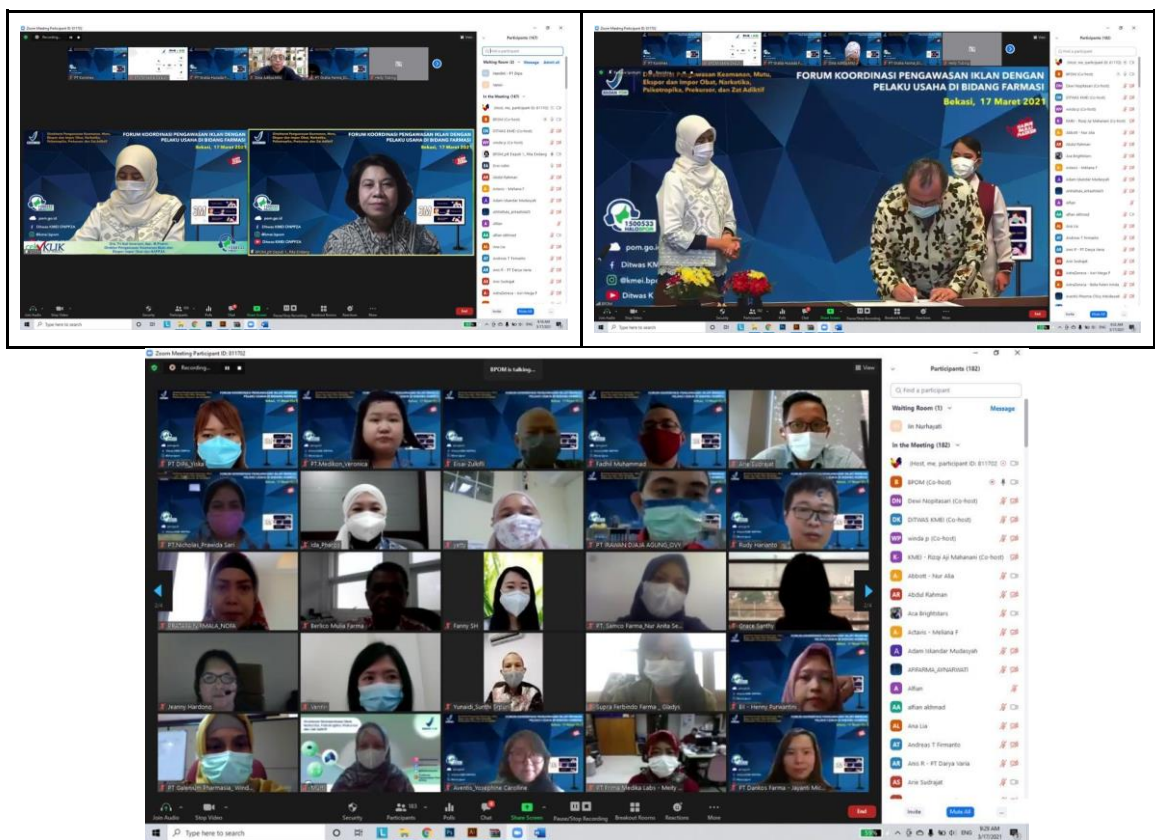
Zoom Meeting Participant ID: 011702

Participants (182)

Find a participant

Waiting Room (1)

Message

Iin Nurhayati

In the Meeting (182)

(Host, me, participant ID: 011702)

BPOM (Co-host)

Dewi Nopitasari (Co-host)

DITWAS KMEI (Co-host)

winda p (Co-host)

KMEI - Rizqi Aji Mahanani (Co-host)

Abbott - Nur Alia

Abdul Rahman

Aca Brightstars

Actavis - Meliana F

Adam Iskandar Mudasyah

APHARMA_APHARMATI

Alfian

alfian akhmad

Ana Lia

Andreas T Firmanto

Ano R - PT Darya Varia

Arie Sudrajat

Invite

Mute All

Recording...

BPOM is talking...

View

PT Dito_Viska

PT Medikon_Veronica

Evan Zulkifli

Fadhil Muhammad

Arie Sudrajat

PT Nicholas_Prawida Sari

Ida_Pharos

yeni

PT INAHAN DJAJA AGUNG_OVY

Rudy Harianto

PT ZEUS_NIRMALA_NORA

Berlico Mulia Farma

Fanny SH

PT_Simco Farma_Nur Anita Se...

Grace Santhy

Jeanny Hardono

Yunaidi_Santhi Sejati

Supra Ferbindo Farma - Gladys

Eli - Henny Purwantini

PT Galenium Pharmasia_Wind...

Aventis_Yosephine Caroline

PT Prima Medika Labs - Mely...

PT Darbos Farma - Jayanti Mi...

Join Audio

Stop Video

Security

Participants 182

Polls

Chat

Share Screen

Pause/Stop Recording

Breakout Rooms

Reactions

More

End

Type here to search

9:26 AM 3/17/2021

FORUM KOORDINASI PENGAWASAN IKLAN DENGAN PELAKU USAHA DI BIDANG FARMASI

Direktorat Pengawasan Keamanan, Mutu, Ekspor dan Impor Obat, Narkotika, Psikotropika, Prekursor, dan Zat Adiktif

Bekasi, 17 Maret 2021

1500533

pom.go.id

@kmei.bpom

Ditwas KMEI

VKLIK